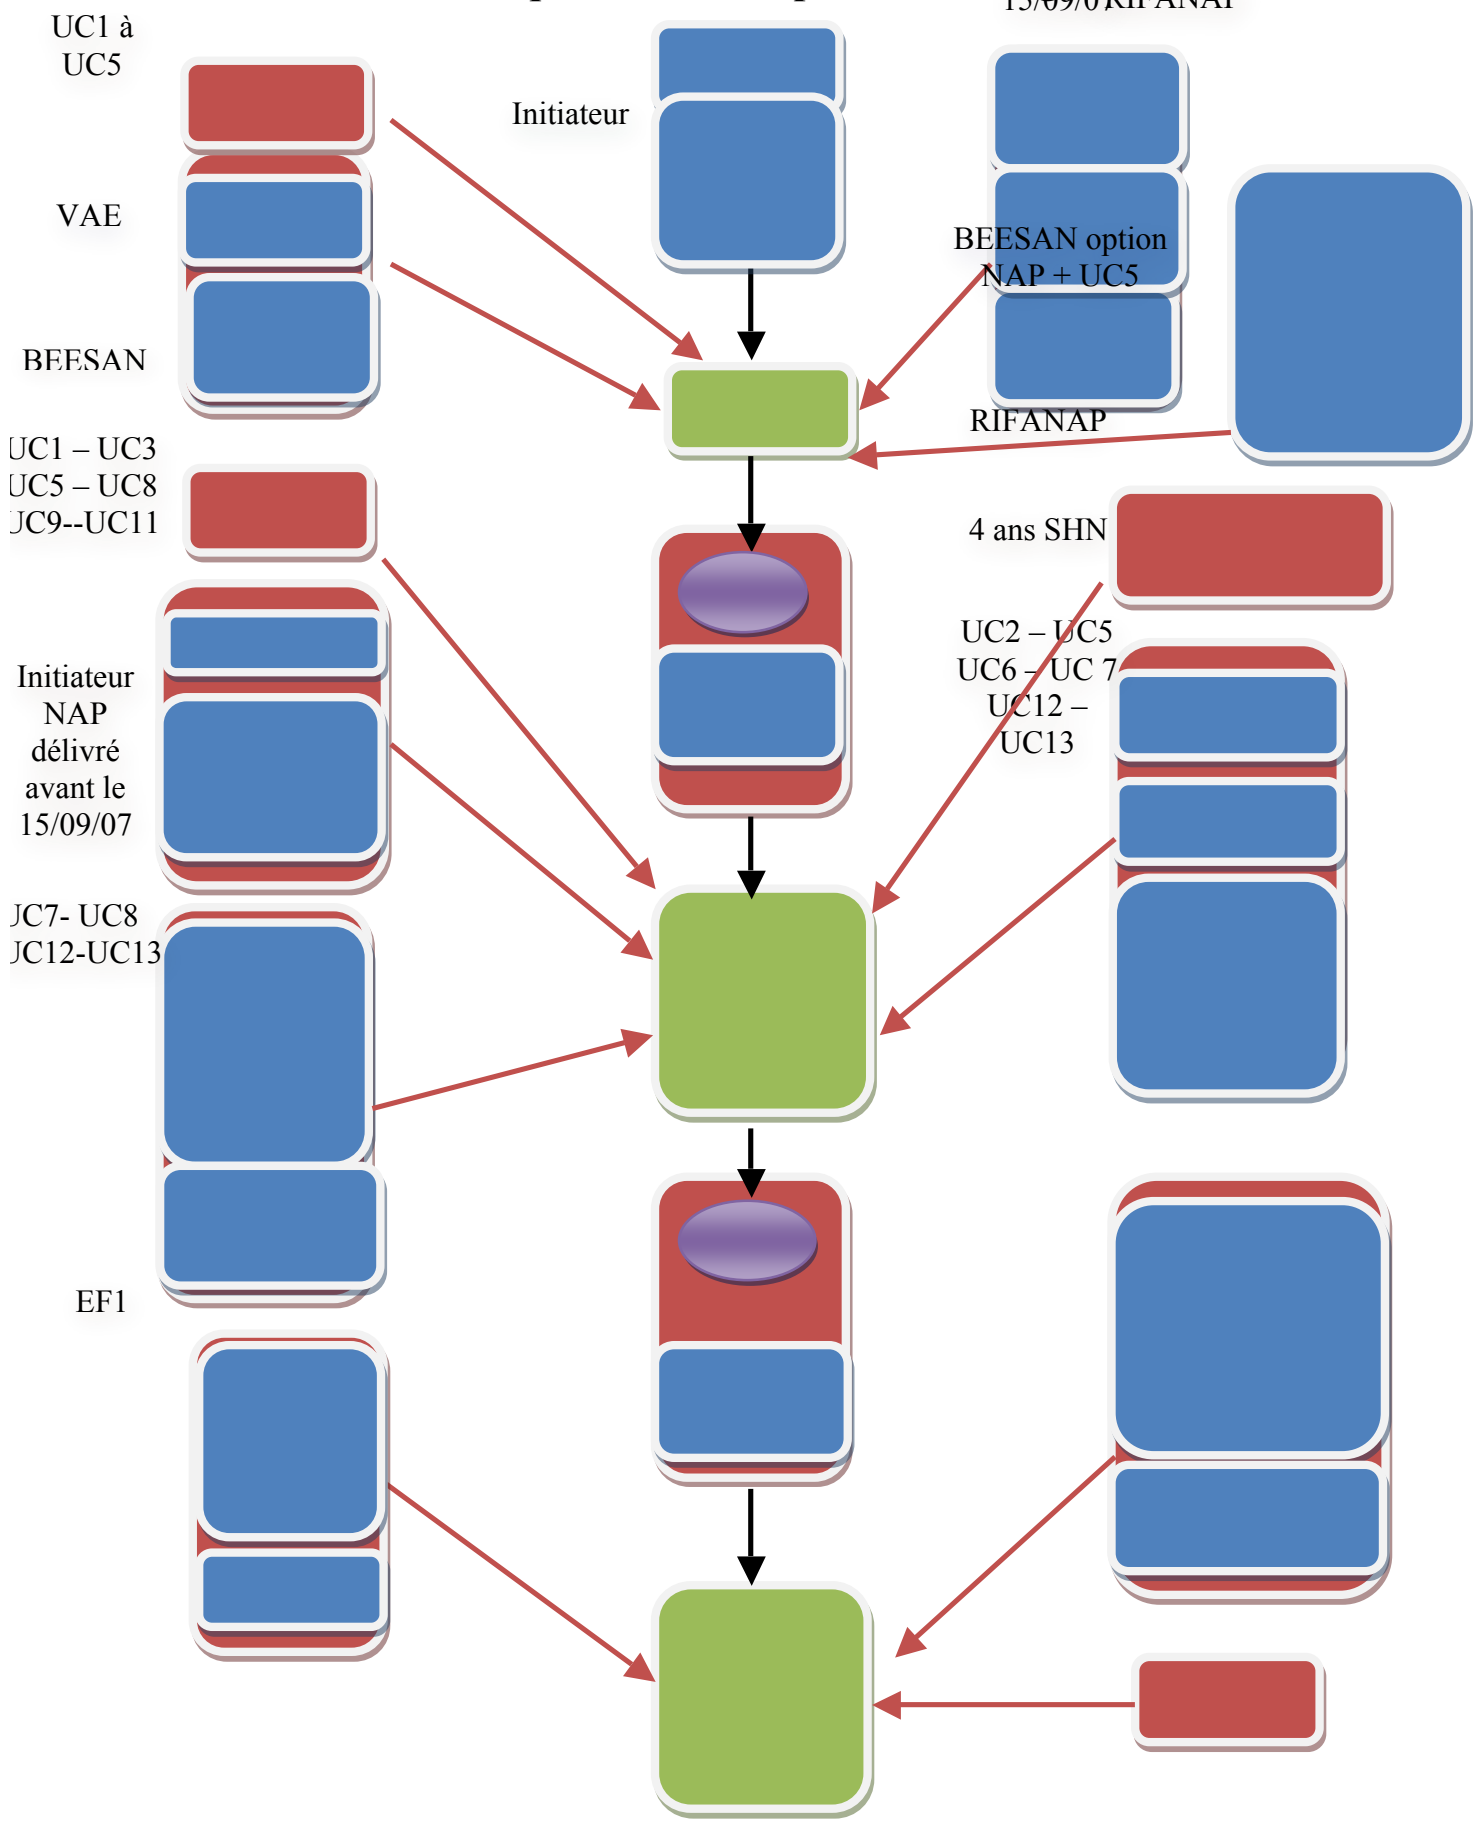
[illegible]

UC1 à UC5

Initiateur

VAE

BEESAN option NAP + UC5

BEESAN

RIFANAP

UC1 – UC3
UC5 – UC8
UC9--UC11

4 ans SHN

UC2 – UC5
UC6 – UC 7
UC12 – UC13

Initiateur NAP délivré avant le 15/09/07

UC7- UC8
UC12-UC13

EF1